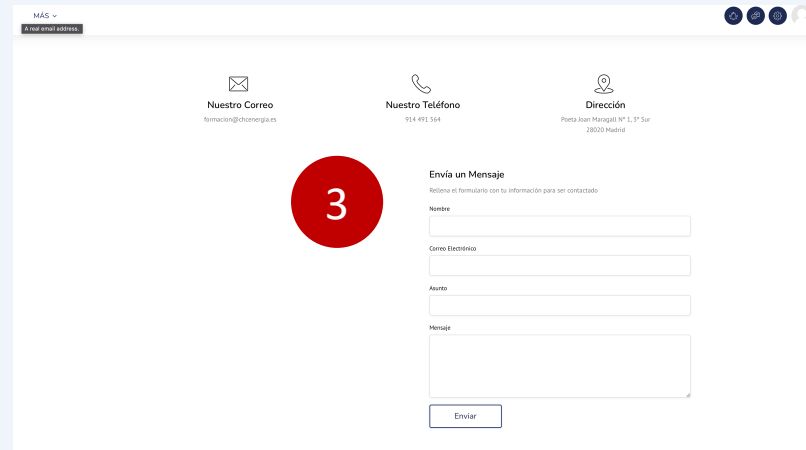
MÁS

A real email address.

Nuestro Correo
formacion@chcenergia.es

Nuestro Teléfono
914 491 564

Dirección
Pbsta Joan Maragall Nº 1, 5º Sur
28020 Madrid

3

Envía un Mensaje
Rellena el formulario con tu información para ser contactado

Nombre

Correo Electrónico

Asunto

Mensaje

Enviar